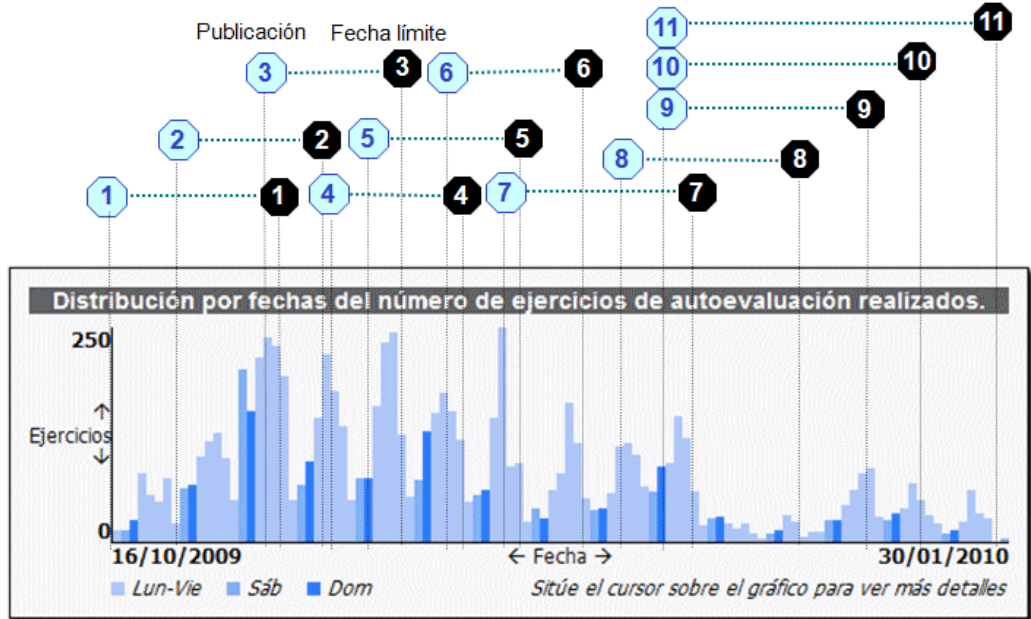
Publicación Fecha límite

11 11
3 3 6 6 10 10
9 9
2 2 5 5
8 8
1 1 4 4 7 7

Distribución por fechas del número de ejercicios de autoevaluación realizados.

250
↑
Ejercicios
↓
0
16/10/2009 ← Fecha → 30/01/2010

Lun-Vie Sáb Dom Sitúe el cursor sobre el gráfico para ver más detalles